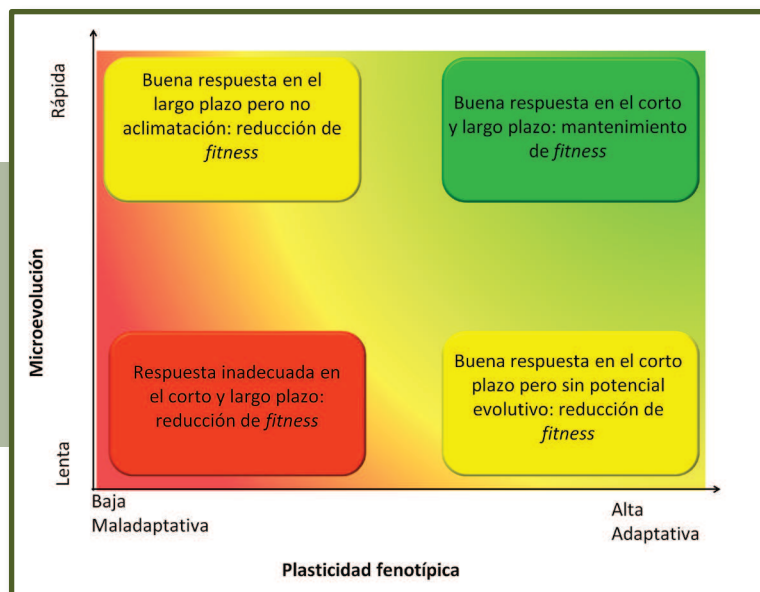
Rápida

Microevolución

Lenta

Buena respuesta en el largo plazo pero no aclimatación: reducción de *fitness*

Buena respuesta en el corto y largo plazo: mantenimiento de *fitness*

Respuesta inadecuada en el corto y largo plazo: reducción de *fitness*

Buena respuesta en el corto plazo pero sin potencial evolutivo: reducción de *fitness*

Baja
Maladaptativa

Alta
Adaptativa

Plasticidad fenotípica